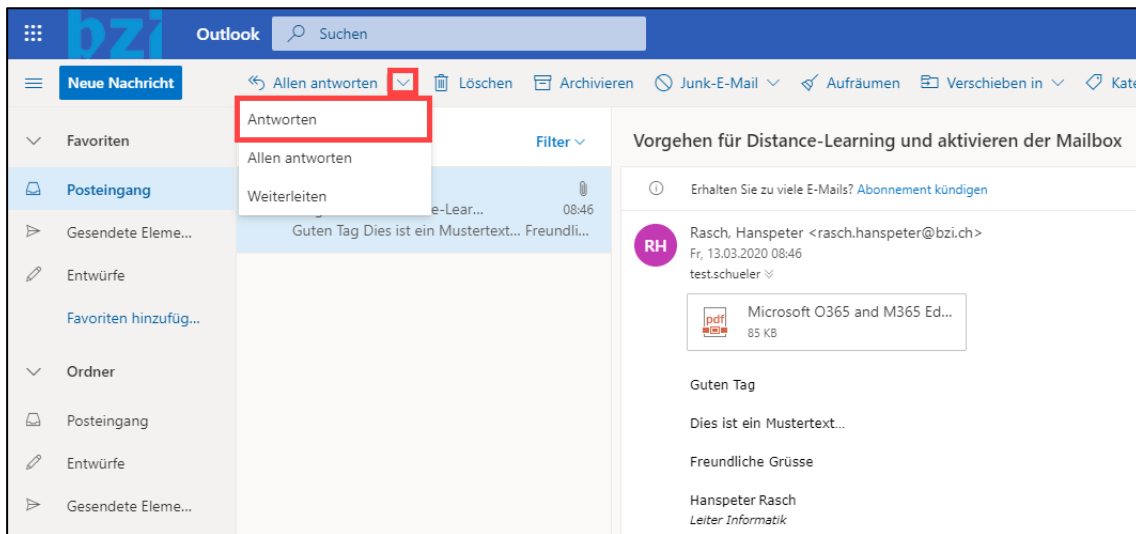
bzi Outlook Suchen

Neue Nachricht

Allen antworten Löschen Archivieren Junk-E-Mail Aufräumen Verschieben in Kate

Antworten
Allen antworten
Weiterleiten

Favoriten
Posteingang
Gesendete Eleme...
Entwürfe
Favoriten hinzufüg...
Ordner
Posteingang
Entwürfe
Gesendete Eleme...

Filter

e-Lear... 08:46
Guten Tag Dies ist ein Mustertext... Freundli...

Vorgehen für Distance-Learning und aktivieren der Mailbox

Erhalten Sie zu viele E-Mails? Abonnement kündigen

RH
Rasch, Hanspeter <rasch.hanspeter@bzi.ch>
Fr, 13.03.2020 08:46
test.schueler

pdf
Microsoft O365 and M365 Ed...
85 KB

Guten Tag

Dies ist ein Mustertext...

Freundliche Grüsse

Hanspeter Rasch
Leiter Informatik